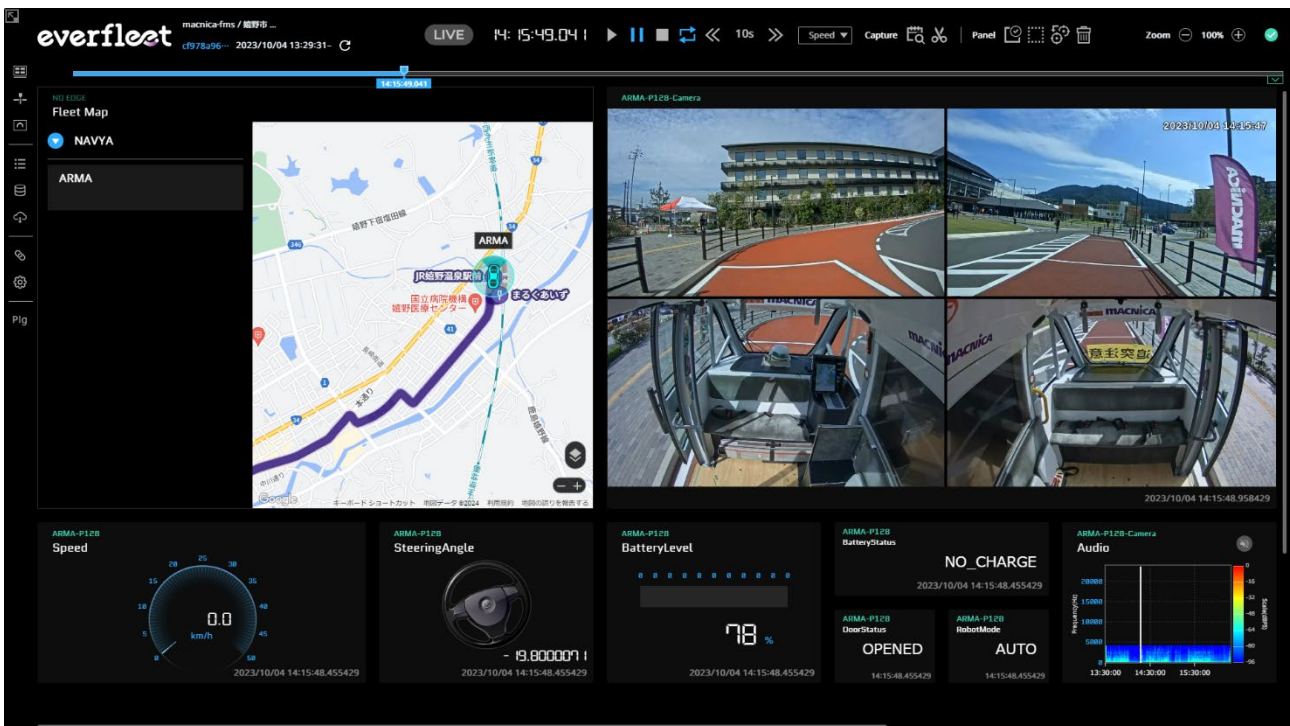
everfleet macnica-fms / 嬉野市 ...
cf978a96··· 2023/10/04 13:29:31~

LIVE 14:15:49.041 10s Speed Capture Panel Zoom 100%

14:15:49.041

Plg

NO EDGE
Fleet Map

NAVYA

ARMA

ARMA
JR嬉野温泉駅前
まるくあいず
国立病院機構 嬉野医療センター
嬉野下宿塩田線
346
34
41
1
本通り
Google キーボードショートカット 地図データ ©2024 利用規約 地図の誤りを報告する

ARMA-P128-Camera
2023/10/04 14:15:47
MACNICA
macnica
MACNICA
2023/10/04 14:15:48.958429

ARMA-P128
Speed
0.0
km/h
0 5 10 15 20 25 30 35 40 45 50
2023/10/04 14:15:48.455429

ARMA-P128
SteeringAngle
- 19.8000071
2023/10/04 14:15:48.455429

ARMA-P128
BatteryLevel
78 %
2023/10/04 14:15:48.455429

ARMA-P128
BatteryStatus
NO_CHARGE
2023/10/04 14:15:48.455429

ARMA-P128
DoorStatus
OPENED
14:15:48.455429

ARMA-P128
RobotMode
AUTO
14:15:48.455429

ARMA-P128-Camera
Audio
20000 15000 10000 5000 0
Frequency
13:30:00 14:30:00 15:30:00
0 -16 -32 -48 -64 -80 -96
Scale(dB)